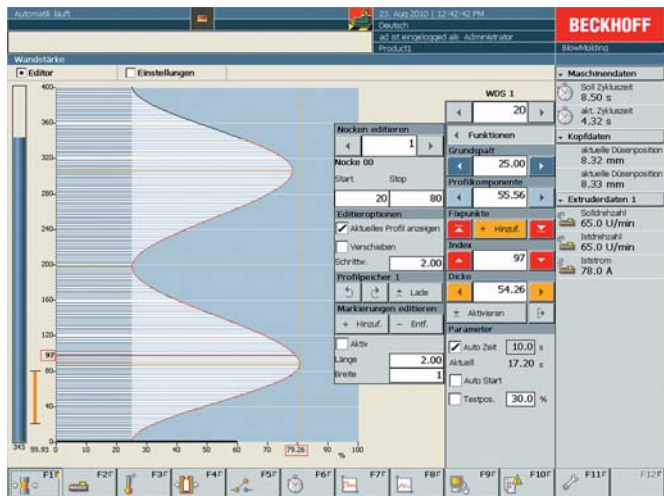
Automatik läuft

23. Aug 2010 | 12:42:42 PM
Deutsch
ad ist eingeloggt als Administrator
Product1

BECKHOFF
BlowMolding

Wandstärke

Editor
Einstellungen

400
360
320
280
240
200
160
120
97
80
40
343 59.93 0 10 20 30 40 50 60 70 79.26 90 100
%

Nocken editieren
1
Nocke 00
Start Stop
20 80
Editieroptionen
Aktuelles Profil anzeigen
Verschieben
Schrittw. 2.00
Profilspeicher 1
Lade
Markierungen editieren
+ Hinzuf. − Entf.
Aktiv
Länge 2.00
Breite 1

WDS 1
20
Funktionen
Grundspalt
25.00
Profilkomponente
55.56
Fixpunkte
+ Hinzuf.
Index
97
Dicke
54.26
Aktivieren
Parameter
Auto Zeit 10.0 s
Aktuell 17.20 s
Auto Start
Testpos. 30.0 %

Maschinendaten
Soll Zykluszeit
8.50 s
akt. Zykluszeit
4.32 s
Kopfdaten
aktuelle Düsenposition
8.32 mm
aktuelle Düsenposition
8.33 mm
Extruderdaten 1
Solldrehzahl
65.0 U/min
Istdrehzahl
65.0 U/min
Iststrom
78.0 A

F1 F2 F3 F4 F5 F6 F7 F8 F9 F10 F11 F12